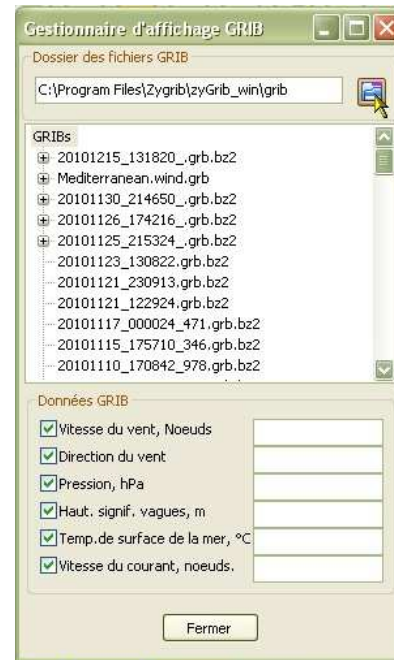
Gestionnaire d'affichage GRIB

Dossier des fichiers GRIB

C:\Program Files\Zygrib\zyGrib_win\grib

GRIBs
20101215_131820_.grb.bz2
Mediterranean.wind.grb
20101130_214650_.grb.bz2
20101126_174216_.grb.bz2
20101125_215324_.grb.bz2
20101123_130822.grb.bz2
20101121_230913.grb.bz2
20101121_122924.grb.bz2
20101117_000024_471.grb.bz2
20101115_175710_346.grb.bz2
20101110_170842_978.grb.bz2

Données GRIB

Vitesse du vent, Noeuds
Direction du vent
Pression, hPa
Haut. signif. vagues, m
Temp.de surface de la mer, °C
Vitesse du courant, noeuds.

Fermer